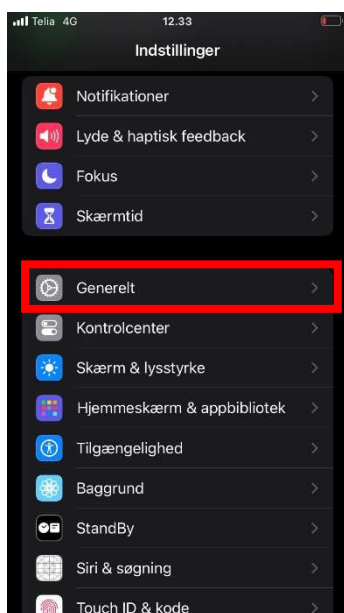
Telia 4G
12.33
Indstillinger
Notifikationer
Lyde & haptisk feedback
Fokus
Skærmtid
Generelt
Kontrolcenter
Skærm & lysstyrke
Hjemmeskærm & appbibliotek
Tilgængelighed
Baggrund
StandBy
Siri & søgning
Touch ID & kode